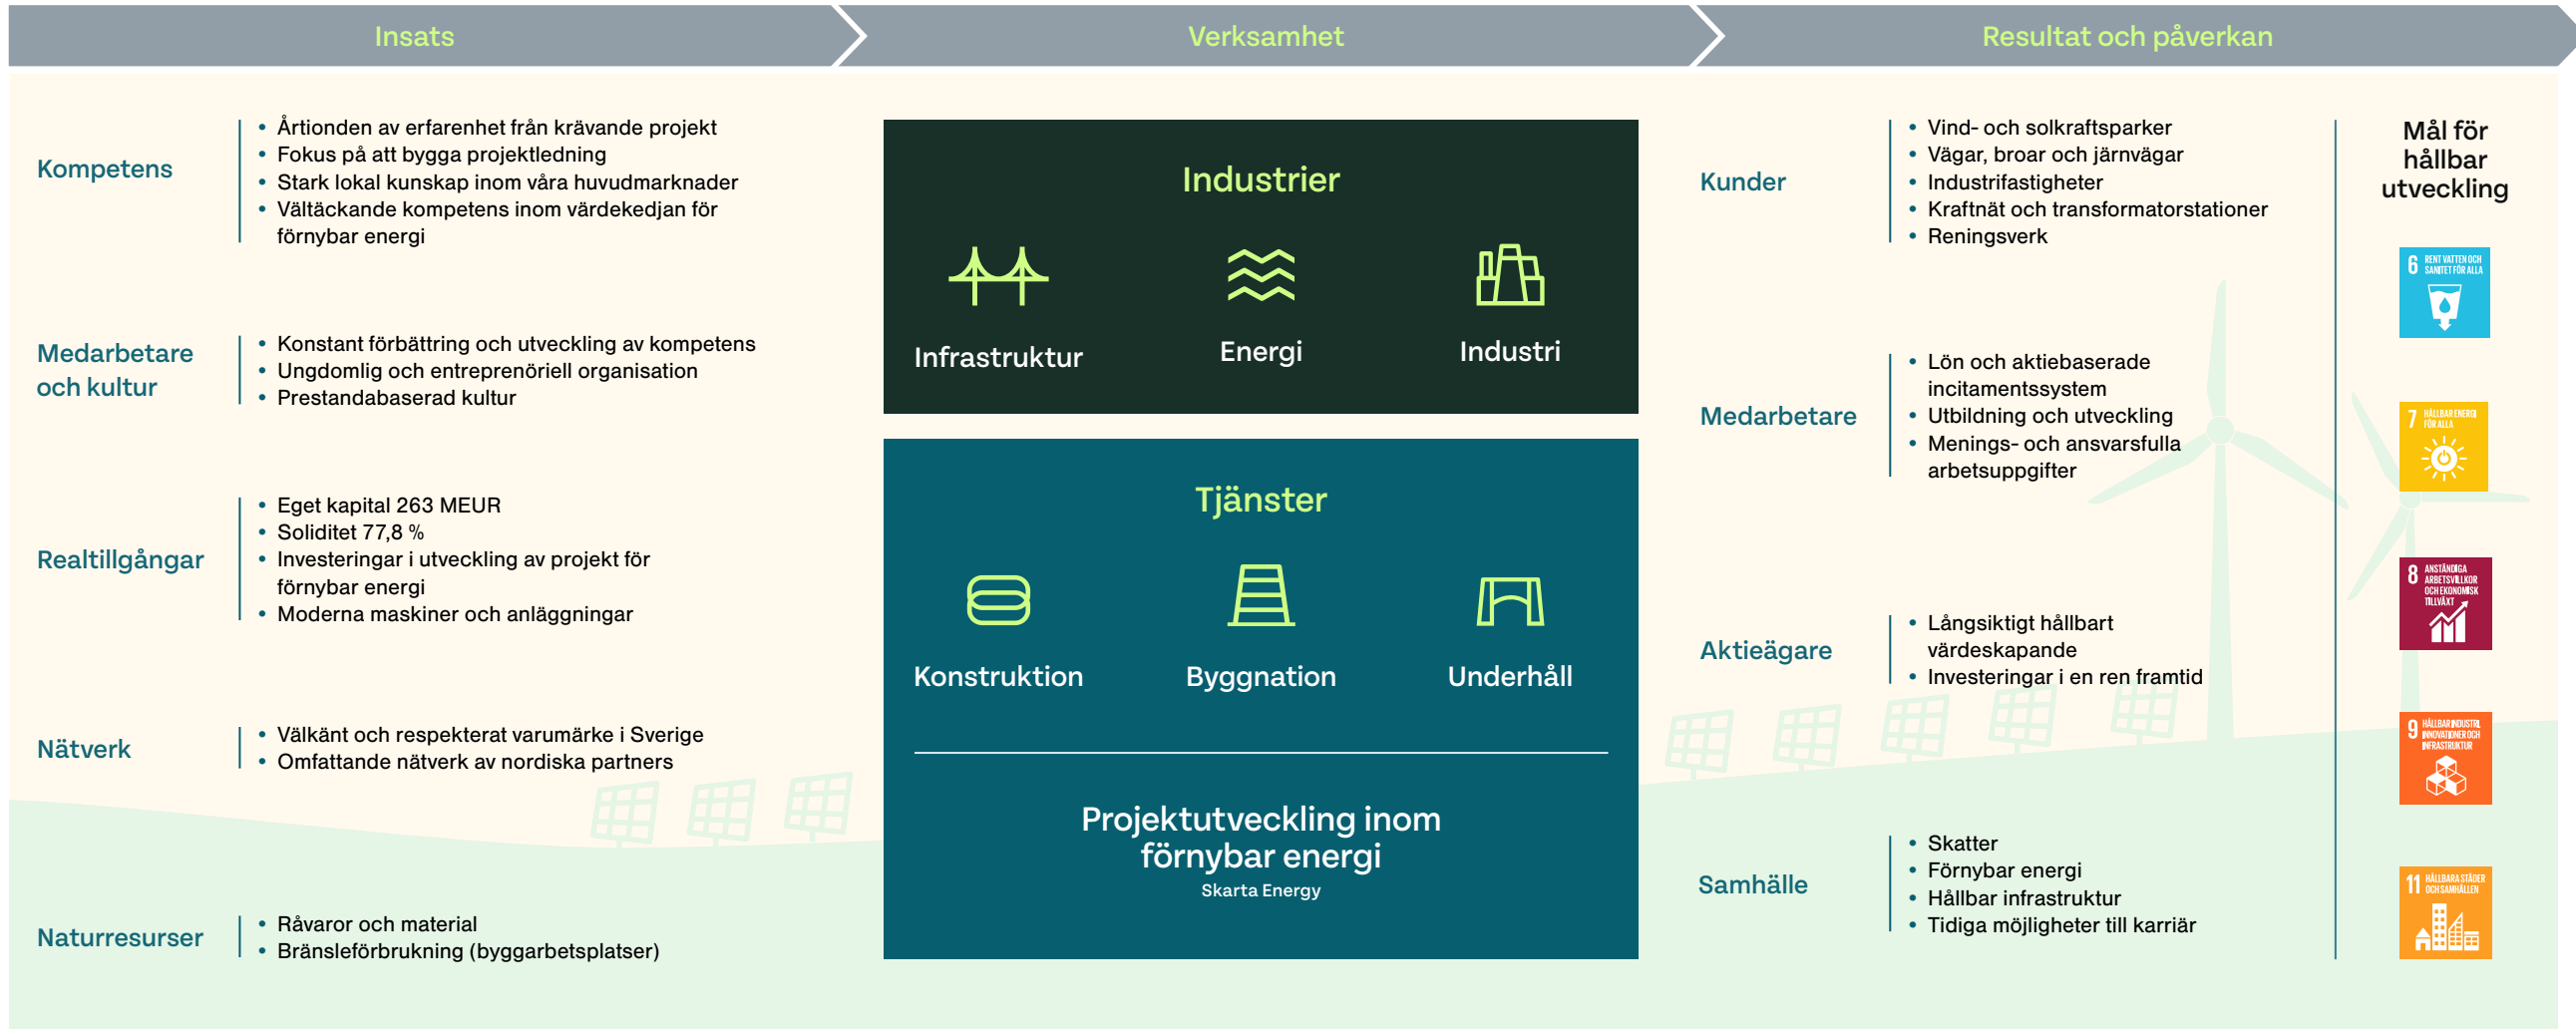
Insats

Verksamhet

Resultat och påverkan

Kompetens
- Årtionden av erfarenhet från krävande projekt
- Fokus på att bygga projektledning
- Stark lokal kunskap inom våra huvudmarknader
- Vältäckande kompetens inom värdekedjan för förnybar energi

Medarbetare och kultur
- Konstant förbättring och utveckling av kompetens
- Ungdomlig och entreprenöriell organisation
- Prestandabaserad kultur

Realtillgångar
- Eget kapital 263 MEUR
- Soliditet 77,8 %
- Investeringar i utveckling av projekt för förnybar energi
- Moderna maskiner och anläggningar

Nätverk
- Välkänt och respekterat varumärke i Sverige
- Omfattande nätverk av nordiska partners

Naturresurser
- Råvaror och material
- Bränsleförbrukning (byggarbetsplatser)

Industrier

Infrastruktur

Energi

Industri

Tjänster

Konstruktion

Byggnation

Underhåll

Projektutveckling inom förnybar energi
Skarta Energy

Kunder
- Vind- och solkraftsparker
- Vägar, broar och järnvägar
- Industrifastigheter
- Kraftnät och transformatorstationer
- Reningsverk

Medarbetare
- Lön och aktiebaserade incitamentssystem
- Utbildning och utveckling
- Menings- och ansvarsfulla arbetsuppgifter

Aktieägare
- Långsiktigt hållbart värdeskapande
- Investeringar i en ren framtid

Samhälle
- Skatter
- Förnybar energi
- Hållbar infrastruktur
- Tidiga möjligheter till karriär

Mål för hållbar utveckling

6 RENT VATTEN OCH SANITET FÖR ALLA

7 HÅLLBAR ENERGI FÖR ALLA

8 ANSTÄNDIGA ARBETSVILLKOR OCH EKONOMISK TILLVÄXT

9 HÅLLBAR INDUSTRI, INNOVATIONER OCH INFRASTRUKTUR

11 HÅLLBARA STÄDER OCH SAMHÄLLEN